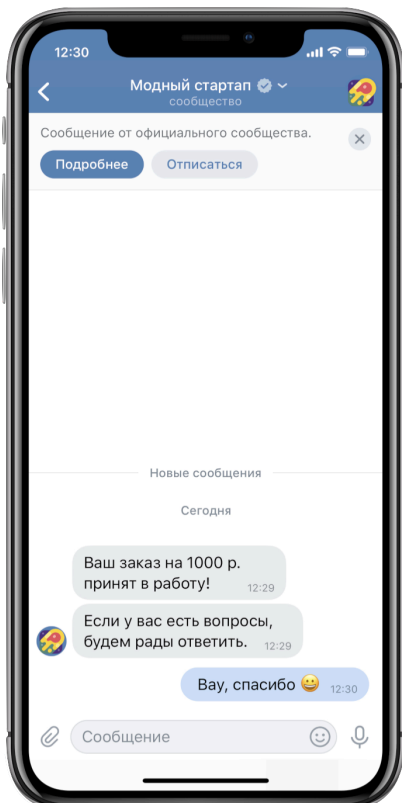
12:30

Модный стартап
сообщество

Сообщение от официального сообщества.

Подробнее Отписаться

Новые сообщения

Сегодня

Ваш заказ на 1000 р. принят в работу! 12:29

Если у вас есть вопросы, будем рады ответить. 12:29

Вау, спасибо 😀 12:30

Сообщение